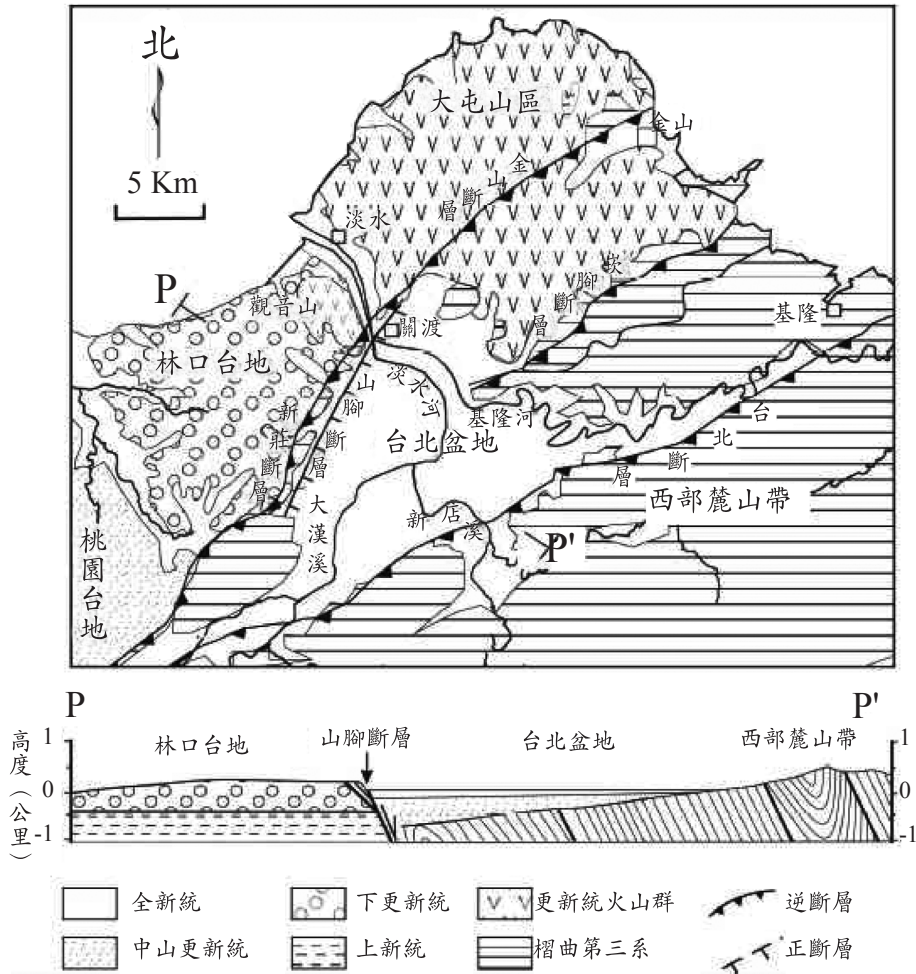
北

5 Km

大屯山區

金山

金山斷層

淡水

崁腳斷層

基隆

P

觀音山

關渡

林口台地

山腳斷層

淡水河

基隆河

台北斷層

新莊斷層

台北盆地

大漢溪

新店溪

西部麓山帶

P'

桃園台地

P

P'

高度（公里）

1

0

-1

林口台地

山腳斷層

台北盆地

西部麓山帶

1

0

-1

全新統

下更新統

更新統火山群

逆斷層

中山更新統

上新統

褶曲第三系

正斷層